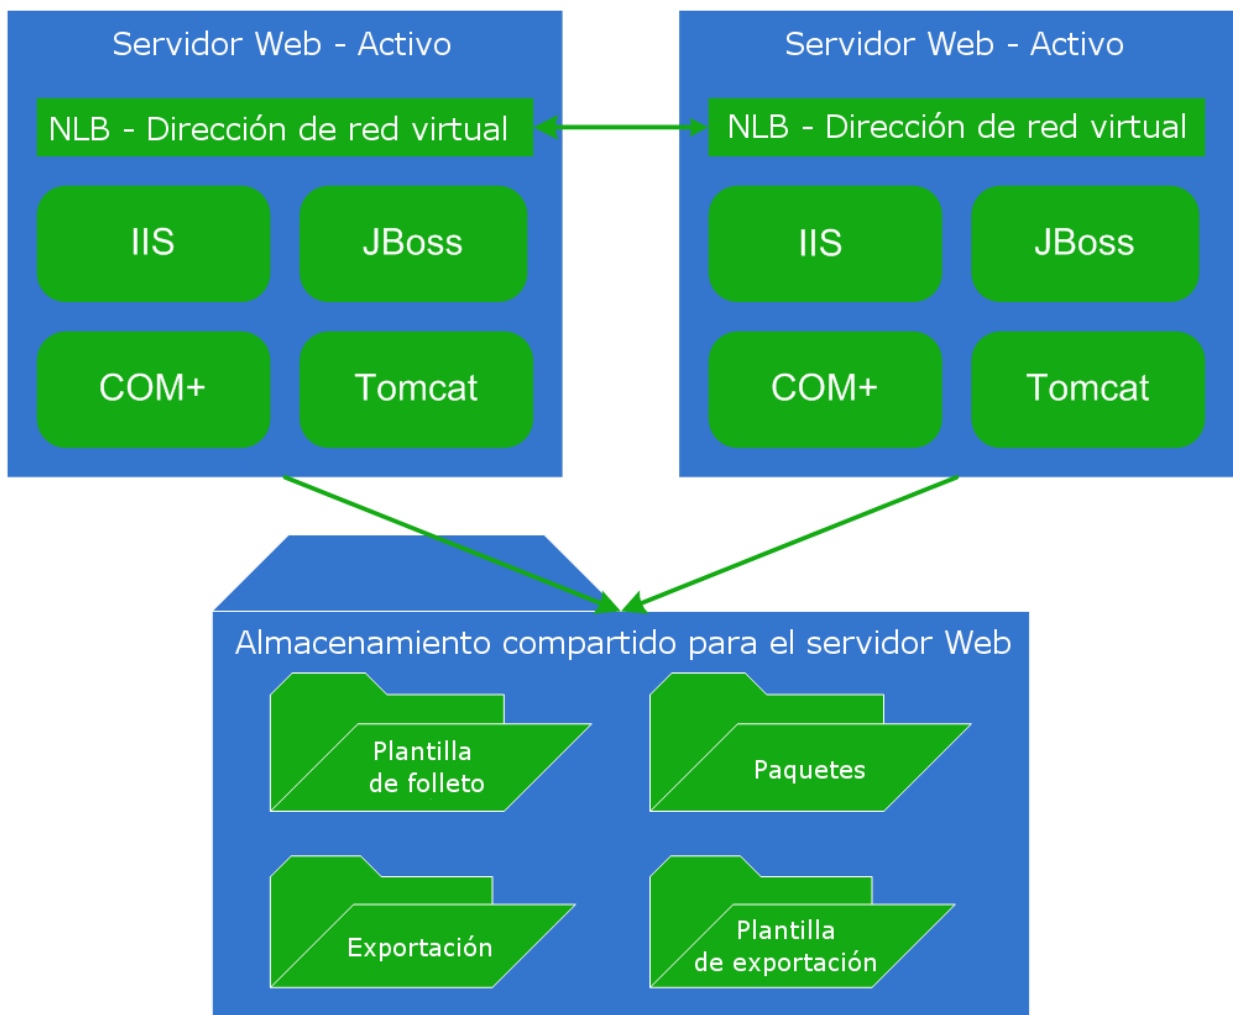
Servidor Web - Activo

NLB - Dirección de red virtual

IIS

JBoss

COM+

Tomcat

Servidor Web - Activo

NLB - Dirección de red virtual

IIS

JBoss

COM+

Tomcat

Almacenamiento compartido para el servidor Web

Plantilla de folleto

Paquetes

Exportación

Plantilla de exportación